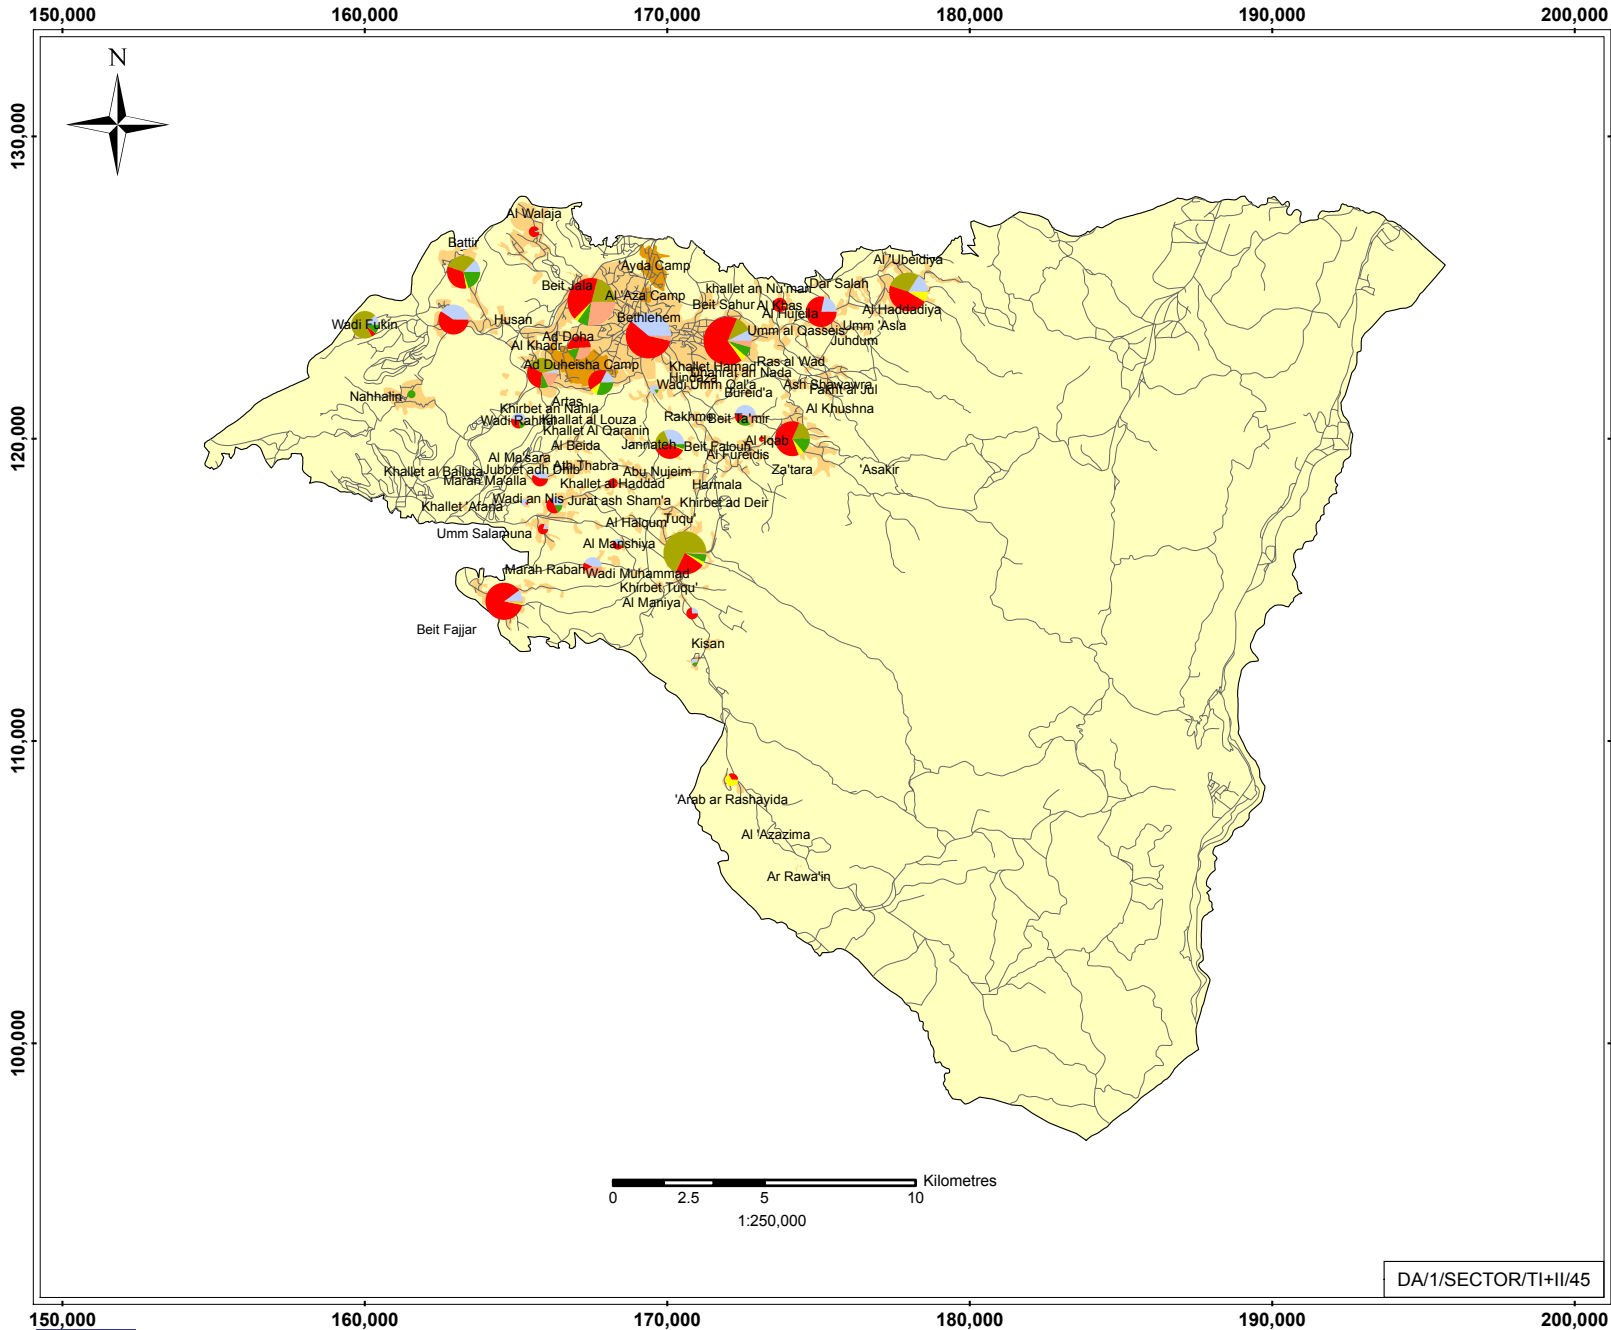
150,000 160,000 170,000 180,000 190,000 200,000

130,000
120,000
110,000
100,000

N

Al Walaja
Battir
'Ayda Camp
Al 'Ubeidiya
Beit Jala
Al 'Aza Camp
khallet an Nu'man
Dar Salah
Beit Sahur
Al Khas
Al Haddadiya
Wadi Fukin
Husan
Bethlehem
Al Hujeila
Umm 'Asla
Umm al Qasseis
Juhdum
Ad Doha
Al Khadr
Ad Duheisha Camp
Khallet Hamad
Ras al Wad
Hindaza
Dhahrat an Nada
Wadi Umm Qal'a
Ash Shawawra
Bureid'a
Fakhit al Jul
Nahhalin
Artas
Khirbet an Nahla
Al Khushna
Rakhme
Beit Ta'mir
Wadi Rahhal
Khallat al Louza
Khallet Al Qaranin
Al 'Iqab
Al Beida
Jannateh
Beit Faloun
Al Fureidis
Al Ma'sara
Khallet al Balluta
Jubbet adh Dhib
Umm Thabra
Abu Nujeim
Za'tara
'Asakir
Marah Ma'alla
Khallet al Haddad
Harmala
Wadi an Nis
Jurat ash Sham'a
Khallet 'Afana
Khirbet ad Deir
Al Halqum
Tuqu'
Umm Salamuna
Al Manshiya
Marah Rabah
Wadi Muhammad
Khirbet Tuqu'
Al Maniya
Beit Fajjar
Kisan
'Arab ar Rashayida
Al 'Azazima
Ar Rawa'in

Kilometres
0 2.5 5 10
1:250,000

DA/1/SECTOR/TI+II/45

150,000 160,000 170,000 180,000 190,000 200,000